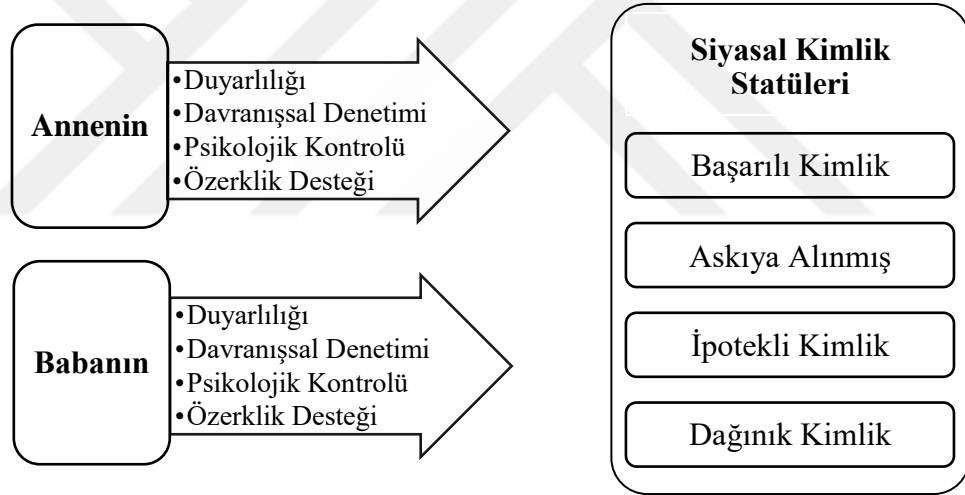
Annenin

•Duyarlılığı
•Davranışsal Denetimi
•Psikolojik Kontrolü
•Özerklik Desteği

Babanın

•Duyarlılığı
•Davranışsal Denetimi
•Psikolojik Kontrolü
•Özerklik Desteği

Siyasal Kimlik Statüleri

Başarılı Kimlik

Askıya Alınmış

İpotekli Kimlik

Dağınık Kimlik